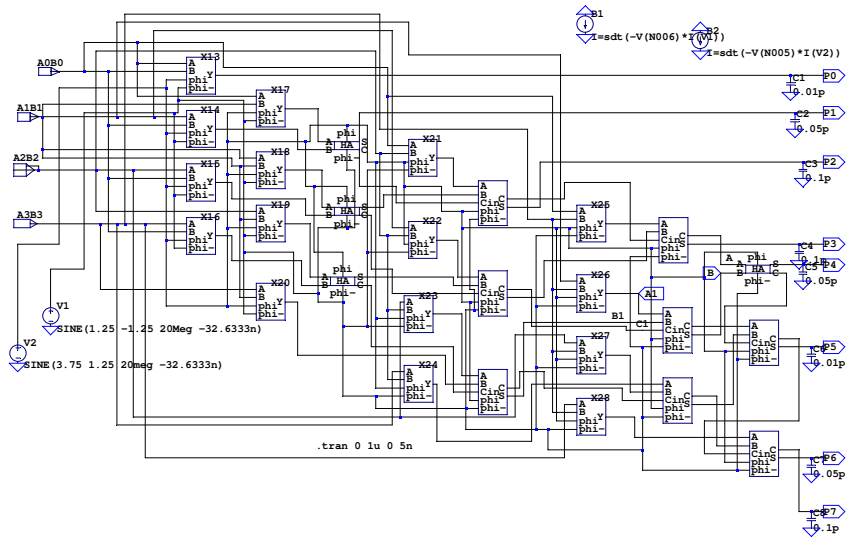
B1
I=sdt(-V(N006)*I(V1))
B2
I=sdt(-V(N005)*I(V2))
A0B0
X13
A
B
phi
phi-
Y
P0
C1
0.01p
A1B1
X14
X17
P1
C2
0.05p
A2B2
X15
X18
X21
phi
A
B
HA
phi-
S
C
P2
C3
0.1p
A3B3
X16
X19
X22
X25
phi
A
B
HA
phi-
S
C
A
B
Cin
phi
phi-
C
S
C4
0.1p
P3
C5
0.05p
P4
B
A
B
phi
HA
phi-
S
C
X20
X26
A1
V1
SINE(1.25 -1.25 20Meg -32.6333n)
X23
B1
C1
X27
V2
SINE(3.75 1.25 20meg -32.6333n)
X24
P5
C6
0.01p
X28
.tran 0 1u 0 5n
P6
C7
0.05p
P7
C8
0.1p